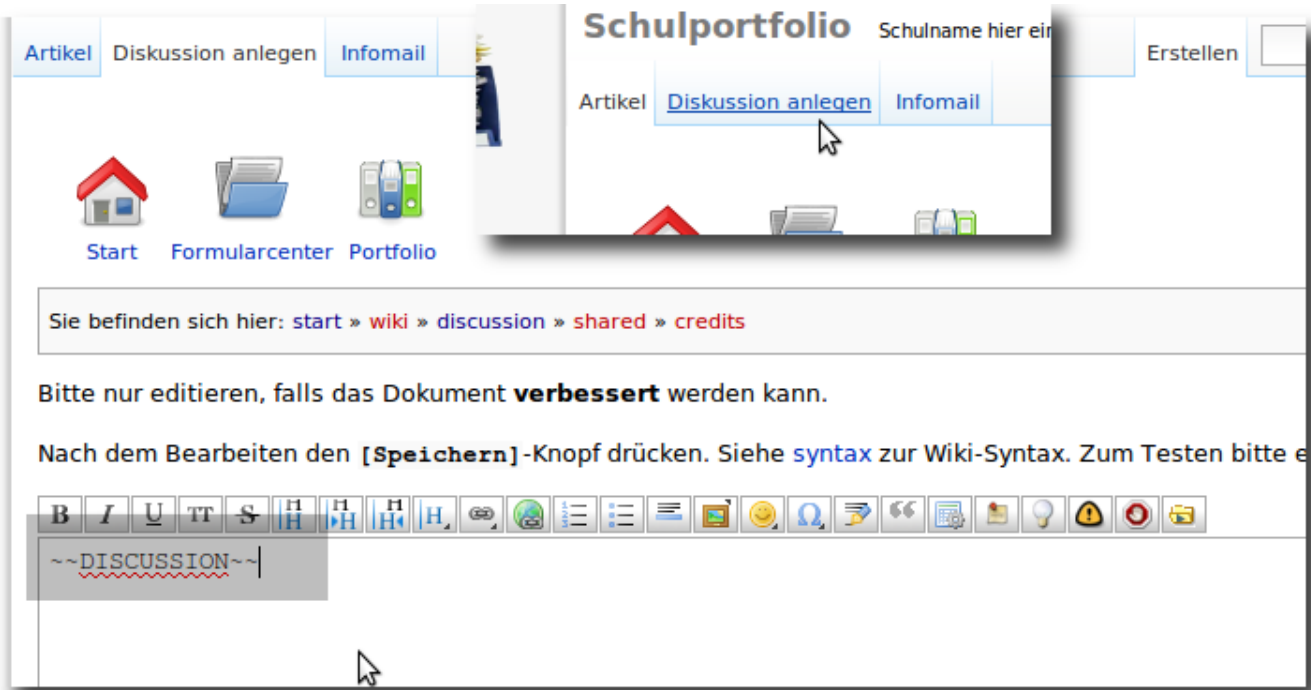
Artikel Diskussion anlegen Infomail

Schulportfolio Schulname hier ei

Artikel Diskussion anlegen Infomail

Erstellen

Start Formularcenter Portfolio

Sie befinden sich hier: start » wiki » discussion » shared » credits

Bitte nur editieren, falls das Dokument **verbessert** werden kann.

Nach dem Bearbeiten den **[Speichern]**-Knopf drücken. Siehe syntax zur Wiki-Syntax. Zum Testen bitte e

B I U TT S H1 H1 H1 H Ω

~~DISCUSSION~~